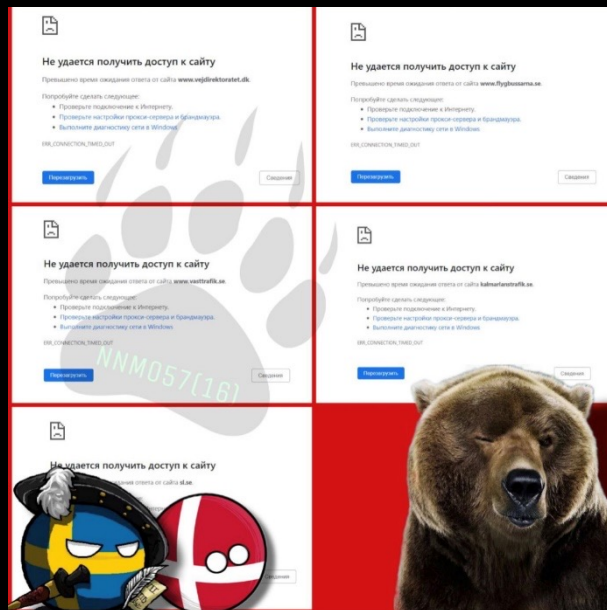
Не удается получить доступ к сайту

Превышено время ожидания ответа от сайта www.vejdirektoratet.dk.

Попробуйте сделать следующее:
• Проверьте подключение к Интернету.
• Проверьте настройки прокси-сервера и брандмауэра.
• Выполните диагностику сети в Windows.

ERR_CONNECTION_TIMED_OUT

Перезагрузить

Сведения

Не удается получить доступ к сайту

Превышено время ожидания ответа от сайта www.flygbussarna.se.

Попробуйте сделать следующее:
• Проверьте подключение к Интернету.
• Проверьте настройки прокси-сервера и брандмауэра.
• Выполните диагностику сети в Windows.

ERR_CONNECTION_TIMED_OUT

Перезагрузить

Сведения

Не удается получить доступ к сайту

Превышено время ожидания ответа от сайта www.vasttrafik.se.

Попробуйте сделать следующее:
• Проверьте подключение к Интернету.
• Проверьте настройки прокси-сервера и брандмауэра.
• Выполните диагностику сети в Windows.

ERR_CONNECTION_TIMED_OUT

Перезагрузить

Сведения

NNM057(16)

Не удается получить доступ к сайту

Превышено время ожидания ответа от сайта kalmarlanstrafik.se.

Попробуйте сделать следующее:
• Проверьте подключение к Интернету.
• Проверьте настройки прокси-сервера и брандмауэра.
• Выполните диагностику сети в Windows.

ERR_CONNECTION_TIMED_OUT

Перезагрузить

Сведения

Не удается получить доступ к сайту

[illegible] ожидания ответа от сайта sl.se.

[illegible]

Сведения